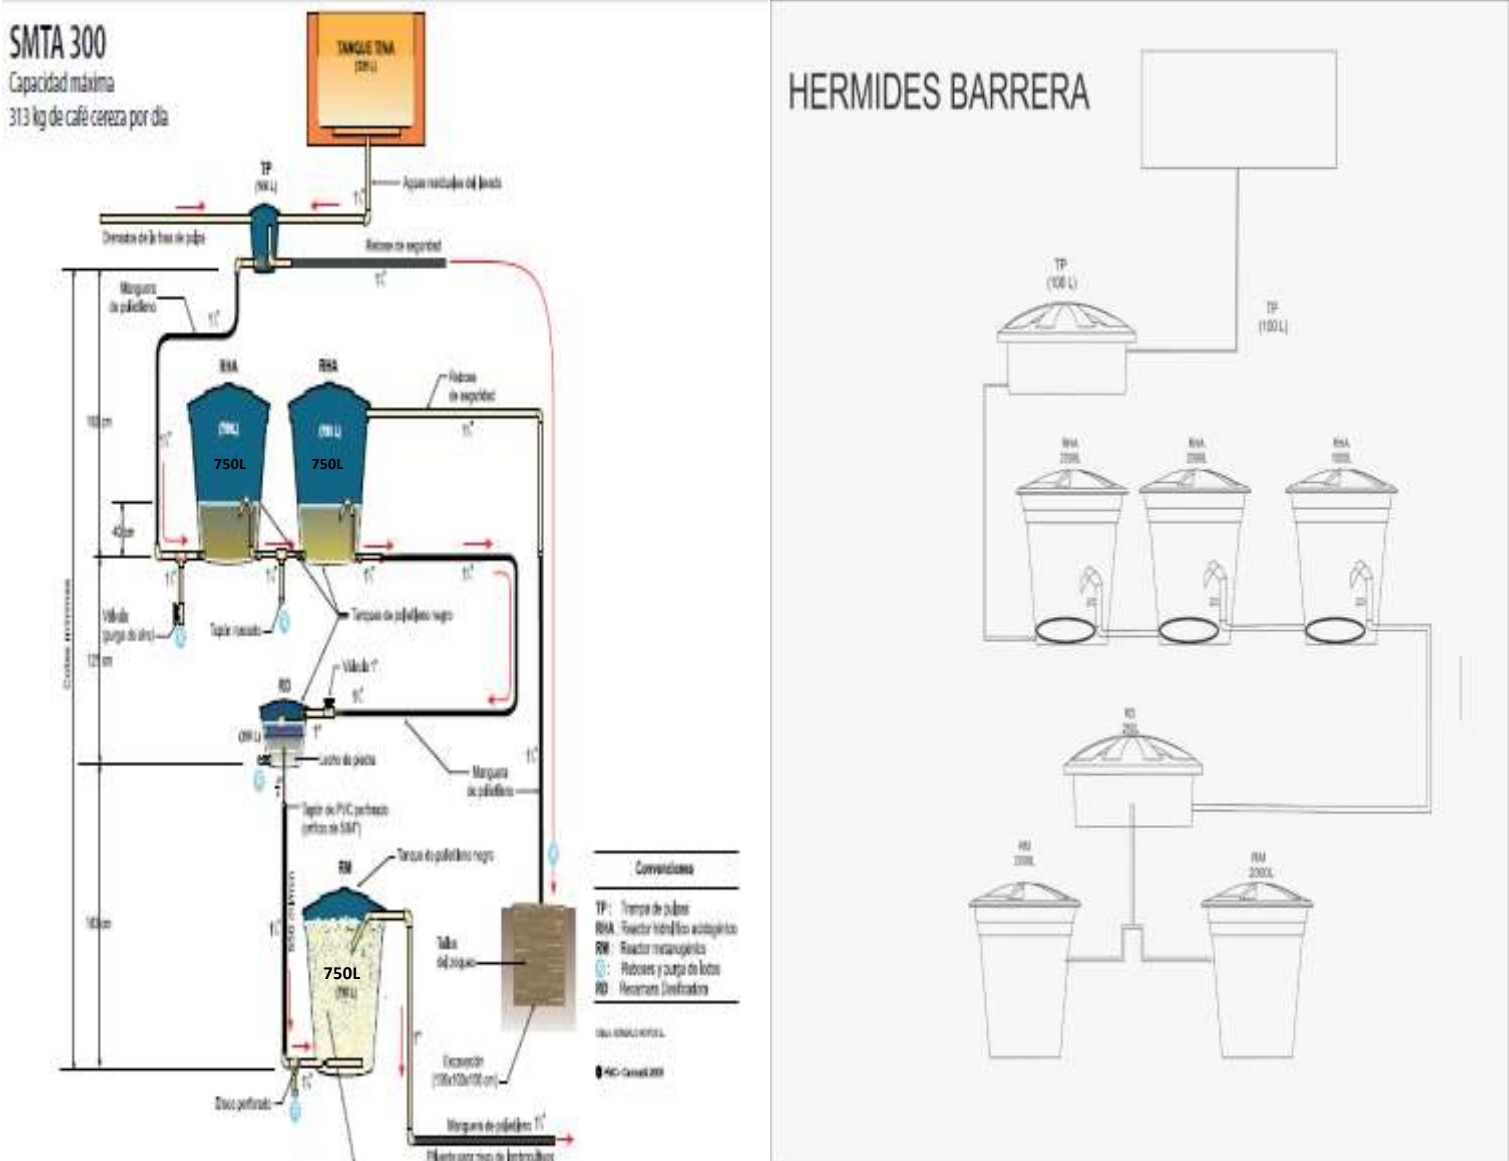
SMTA 300
Capacidad máxima
313 kg de café cereza por día

TANQUE TINA
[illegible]

TP
(100 L)

Aguas residuales del lavado
Drenados de la fosa de pulpa
Rebose de seguridad
1½"
Manguera de polietileno
1½"
RHA
RHA
(750 L)
750L
(750 L)
750L
Rebose de seguridad
1½"
160 cm
40 cm
1½"
1½"
1½"
1½"
1½"
Válvula (purga de aire)
Tapón roscado
Tanques de polietileno negro
120 cm
Cotas mínimas
Válvula 1"
RD
1½"
(200 L)
1"
Lecho de piedra
1½"
Manguera de polietileno
Tapón de PVC perforado (orificios de 3/8")
Tanque de polietileno negro
RM
1½"
160 cm
750L
(750 L)
Talos de guadua
1"
Excavación (100x100x100 cm)
Disco perforado
1½"
Manguera de polietileno 1½"
Efluente para riego de lombricultivo

Convenciones
TP : Trampa de pulpas
RHA : Reactor hidrolítico acidogénico
RM : Reactor metanogénico
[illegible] : Reboses y purga de lodos
RD : Recamara Dosificadora

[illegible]
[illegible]

HERMIDES BARRERA
TP
(100 L)
TP
(100 L)
RHA
200L
RHA
200L
RHA
100L
RD
20L
RM
200L
RM
2000L